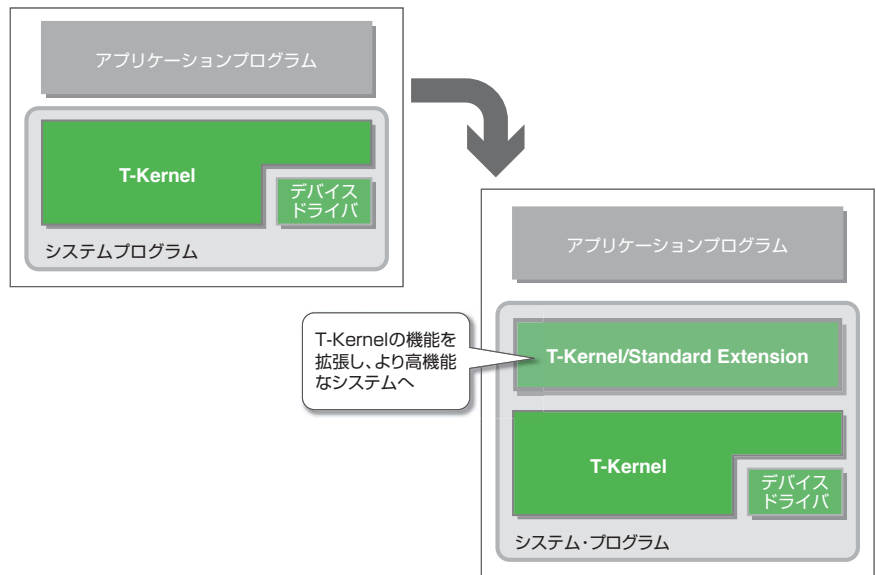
アプリケーションプログラム

T-Kernel

デバイスドライバ

システムプログラム

アプリケーションプログラム

T-Kernelの機能を拡張し、より高機能なシステムへ

T-Kernel/Standard Extension

T-Kernel

デバイスドライバ

システム・プログラム